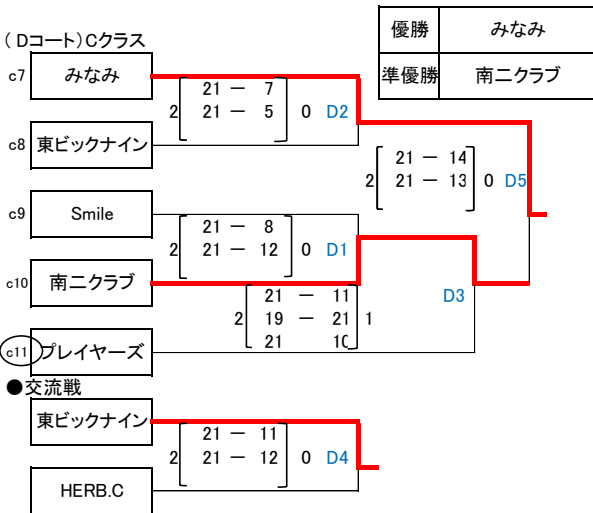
( Dコート)Cクラス

| 優勝 | みなみ |
|---|---|
| 準優勝 | 南ニクラブ |

c7 みなみ

21 ー 7
2 21 ー 5 0 D2

c8 東ビックナイン

21 ー 14
2 21 ー 13 0 D5

c9 Smile

21 ー 8
2 21 ー 12 0 D1

c10 南ニクラブ

21 ー 11
2 19 ー 21 1
21 10

D3

c11 プレイヤーズ

●交流戦

東ビックナイン

21 ー 11
2 21 ー 12 0 D4

HERB.C